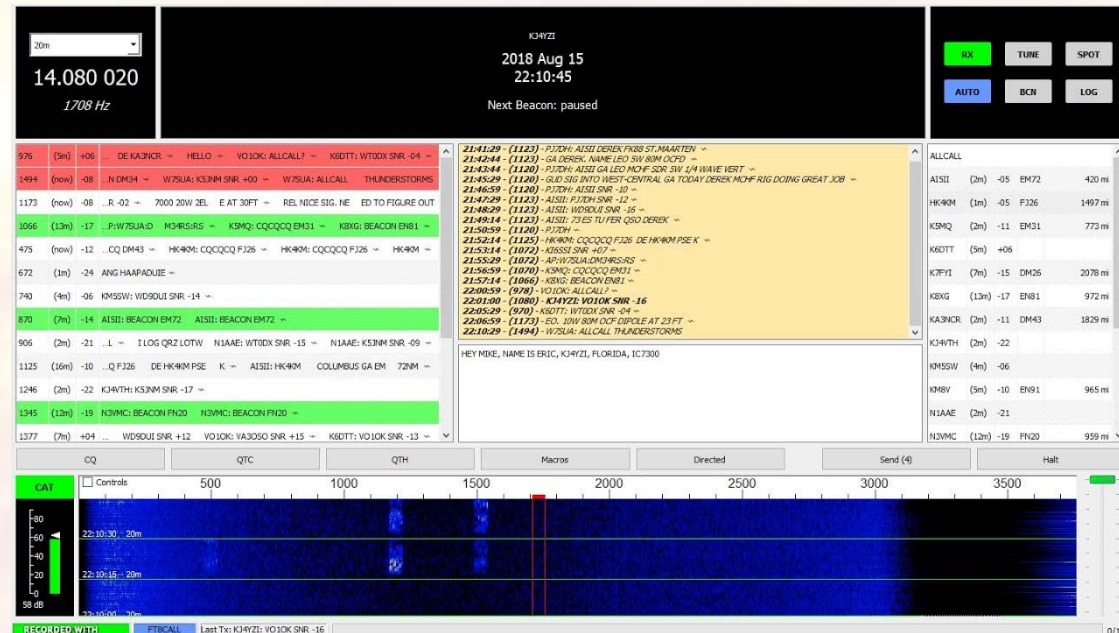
20m
14.080 020
1708 Hz

KJ4YZI
2018 Aug 15
22:10:45
Next Beacon: paused

RX TUNE SPOT
AUTO BCN LOG

| | | | |
|---|---|---|---|
| 976 | (5m) | +06 | ... DE KA3NCR ~ HELLO ~ VO1OK: ALLCALL? ~ K6DTT: WT0DX SNR -04 ~ |
| 1494 | (now) | -08 | ...N DM34 ~ W7SUA: K5JNM SNR +00 ~ W7SUA: ALLCALL THUNDERSTORMS |
| 1173 | (now) | -08 | ...R -02 ~ 7000 20W 2EL E AT 30FT ~ REL NICE SIG. NE ED TO FIGURE OUT |
| 1066 | (13m) | -17 | ...P:W7SUA:D M34RS:RS ~ K5MQ: CQCQCQ EM31 ~ K8XG: BEACON EN81 ~ |
| 475 | (now) | -12 | ...CQ DM43 ~ HK4KM: CQCQCQ FJ26 ~ HK4KM: CQCQCQ FJ26 ~ HK4KM ~ |
| 672 | (1m) | -24 | ANG HAAPADUIE ~ |
| 740 | (4m) | -06 | KM5SW: WD9DUI SNR -14 ~ |
| 870 | (7m) | -14 | AISII: BEACON EM72 AISII: BEACON EM72 ~ |
| 906 | (2m) | -21 | ...L ~ I LOG QRZ LOTW N1AAE: WT0DX SNR -15 ~ N1AAE: K5JNM SNR -09 ~ |
| 1125 | (16m) | -10 | ...Q FJ26 DE HK4KM PSE K ~ AISII: HK4KM COLUMBUS GA EM 72NM ~ |
| 1246 | (2m) | -22 | KJ4VTH: K5JNM SNR -17 ~ |
| 1345 | (12m) | -19 | N3VMC: BEACON FN20 N3VMC: BEACON FN20 ~ |
| 1377 | (7m) | +04 | ... WD9DUI SNR +12 VO1OK: VA3OSO SNR +15 ~ K6DTT: VO1OK SNR -13 ~ |

21:41:29 - (1123) - PJ7DH: AISII DEREK FK88 ST.MAARTEN ~
21:42:44 - (1120) - GA DEREK. NAME LEO 5W 80M OCFD ~
21:43:44 - (1120) - PJ7DH: AISII GA LEO MCHF SDR 5W 1/4 WAVE VERT ~
21:45:29 - (1120) - GUD SIG INTO WEST-CENTRAL GA TODAY DEREK MCHF RIG DOING GREAT JOB ~
21:46:59 - (1120) - PJ7DH: AISII SNR -10 ~
21:47:29 - (1123) - AISII: PJ7DH SNR -12 ~
21:48:29 - (1123) - AISII: WD9DUI SNR -16 ~
21:49:14 - (1123) - AISII: 73 ES TU FER QSO DEREK ~
21:50:59 - (1120) - PJ7DH ~
21:52:14 - (1125) - HK4KM: CQCQCQ FJ26 DE HK4KM PSE K ~
21:53:14 - (1072) - KI6SSI SNR +07 ~
21:55:29 - (1072) - AP:W7SUA:DM34RS:RS ~
21:56:59 - (1070) - K5MQ: CQCQCQ EM31 ~
21:57:14 - (1066) - K8XG: BEACON EN81 ~
22:00:59 - (978) - VO1OK: ALLCALL? ~
22:01:00 - (1080) - KJ4YZI: VO1OK SNR -16
22:05:29 - (970) - K6DTT: WT0DX SNR -04 ~
22:06:59 - (1173) - EO. 10W 80M OCF DIPOLE AT 23 FT ~
22:10:29 - (1494) - W7SUA: ALLCALL THUNDERSTORMS

HEY MIKE, NAME IS ERIC, KJ4YZI, FLORIDA, IC7300

| | | | | |
|---|---|---|---|---|
| ALLCALL | | | | |
| AISII | (2m) | -05 | EM72 | 420 mi |
| HK4KM | (1m) | -05 | FJ26 | 1497 mi |
| K5MQ | (2m) | -11 | EM31 | 773 mi |
| K6DTT | (5m) | +06 | | |
| K7FYI | (7m) | -15 | DM26 | 2078 mi |
| K8XG | (13m) | -17 | EN81 | 972 mi |
| KA3NCR | (2m) | -11 | DM43 | 1829 mi |
| KJ4VTH | (2m) | -22 | | |
| KM5SW | (4m) | -06 | | |
| KM8V | (5m) | -10 | EN91 | 965 mi |
| N1AAE | (2m) | -21 | | |
| N3VMC | (12m) | -19 | FN20 | 959 mi |

CQ QTC QTH Macros Directed Send (4) Halt

CAT Controls 500 1000 1500 2000 2500 3000 3500
80 60 40 20 0
58 dB
22:10:30 - 20m
22:10:15 - 20m
22:10:00 - 20m

RECORDED WITH JS8CALL Last Tx: KJ4YZI: VO1OK SNR -16